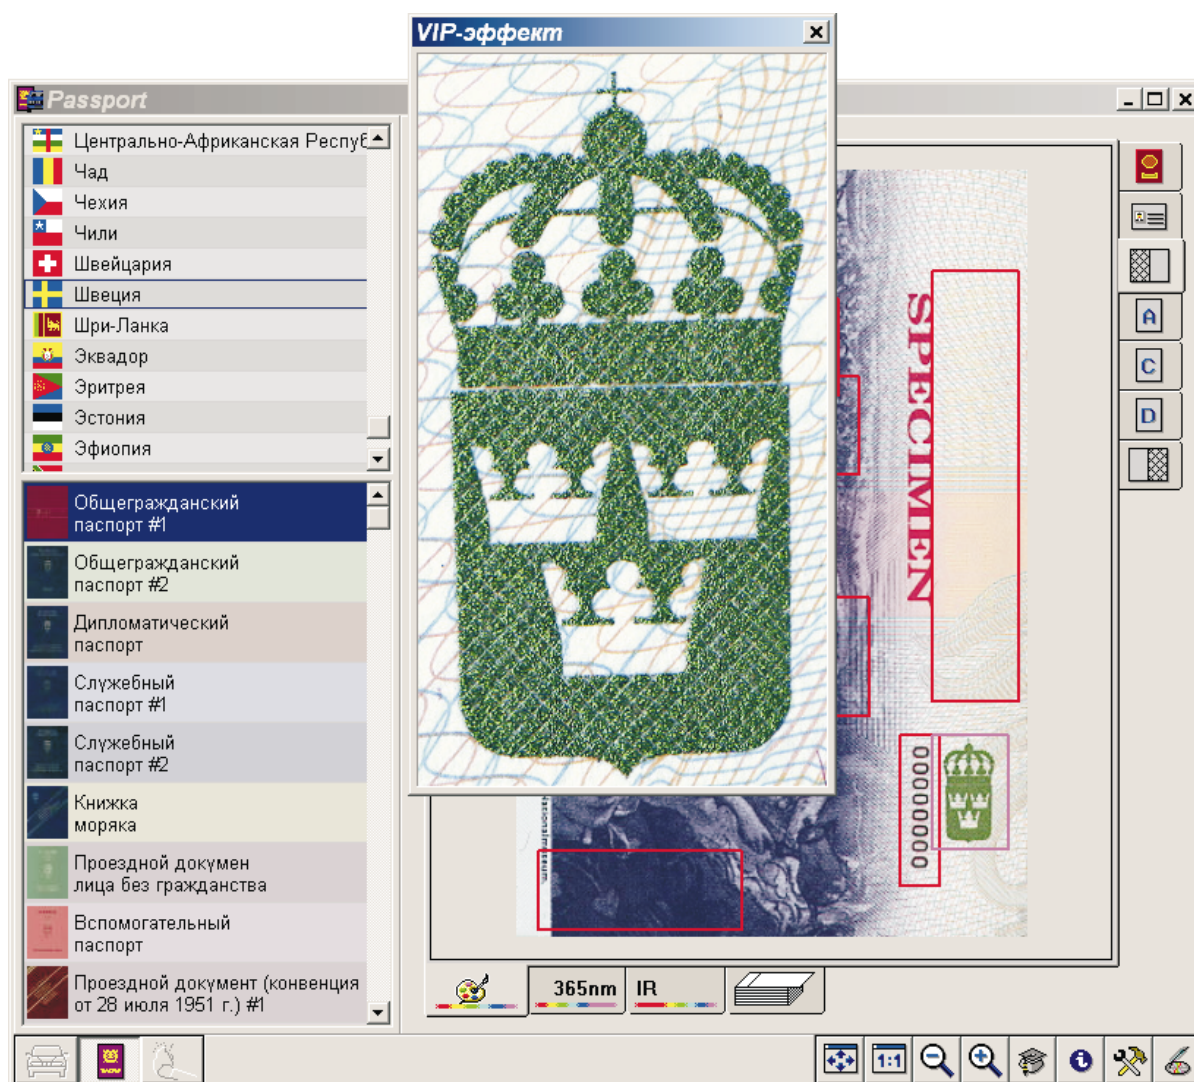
VIP-эффект

Passport

Центрально-Африканская Респуб
Чад
Чехия
Чили
Швейцария
Швеция
Шри-Ланка
Эквадор
Эритрея
Эстония
Эфиопия

Общегражданский паспорт #1
Общегражданский паспорт #2
Дипломатический паспорт
Служебный паспорт #1
Служебный паспорт #2
Книжка моряка
Проездной докумен лица без гражданства
Вспомогательный паспорт
Проездной документ (конвенция от 28 июля 1951 г.) #1

SPECIMEN
0000000

A
C
D

365nm
IR
1:1